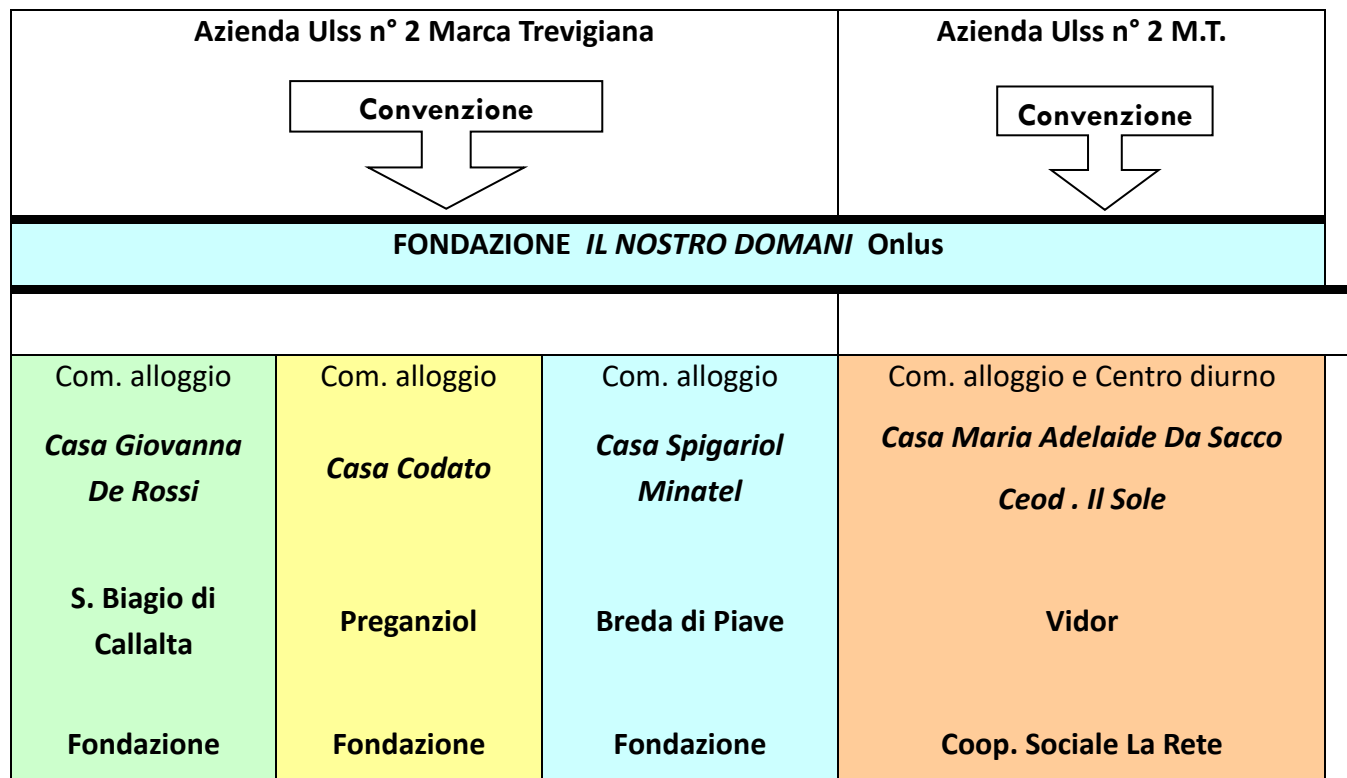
| Azienda Ulss n° 2 Marca Trevigiana<br>Convenzione | | | Azienda Ulss n° 2 M.T.<br>Convenzione |
|---|---|---|---|
| FONDAZIONE *IL NOSTRO DOMANI* Onlus | | | |
| | | | |
| Com. alloggio | Com. alloggio | Com. alloggio | Com. alloggio e Centro diurno |
| ***Casa Giovanna De Rossi*** | ***Casa Codato*** | ***Casa Spigariol Minatel*** | ***Casa Maria Adelaide Da Sacco***<br>***Ceod . Il Sole*** |
| **S. Biagio di Callalta** | **Preganziol** | **Breda di Piave** | **Vidor** |
| **Fondazione** | **Fondazione** | **Fondazione** | **Coop. Sociale La Rete** |